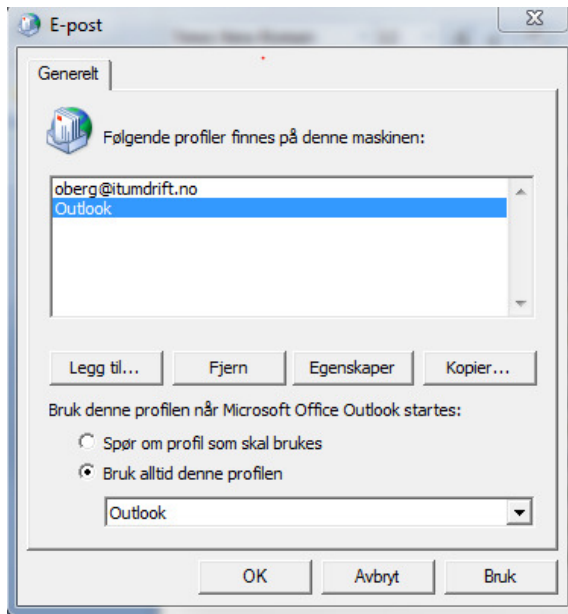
E-post

Generelt

Følgende profiler finnes på denne maskinen:

oberg@itumdrift.no
Outlook

Legg til... Fjern Egenskaper Kopier...

Bruk denne profilen når Microsoft Office Outlook startes:

Spør om profil som skal brukes

Bruk alltid denne profilen

Outlook

OK Avbryt Bruk